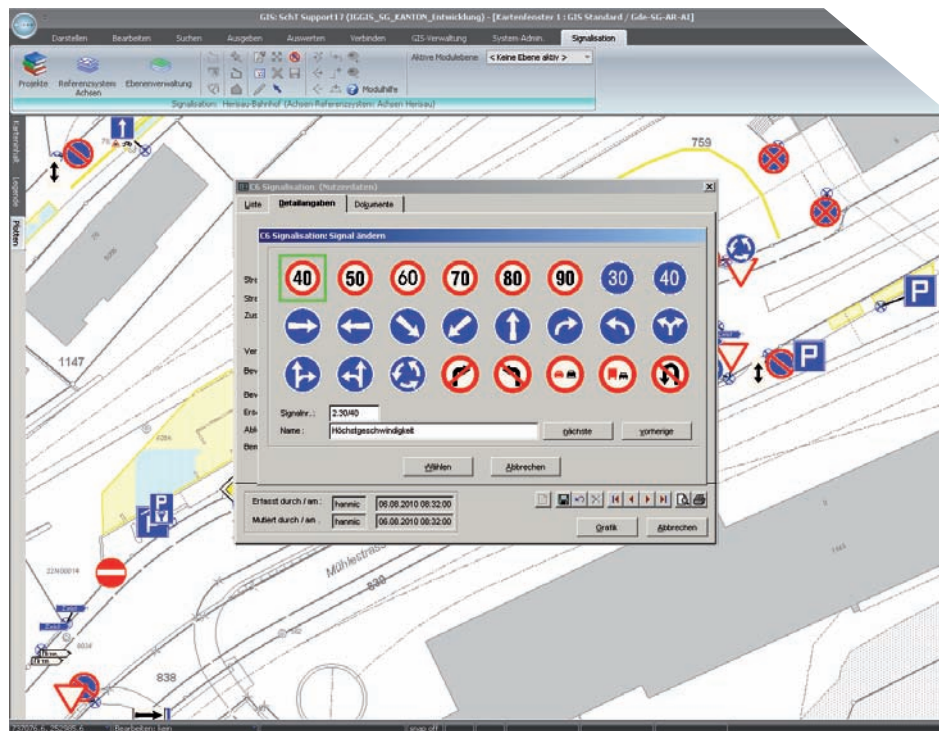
GIS: SchT Support17 (IGGIS_SG_KANTON_Entwicklung) - [Kartenfenster 1 : GIS Standard / Gde-SG-AR-AI]

Darstellen Bearbeiten Suchen Ausgeben Auswerten Verbinden GIS-Verwaltung System-Admin. Signalisation

Projekte Referenzsystem Achsen Ebenenverwaltung Modulhilfe Aktive Modulebene: < Keine Ebene aktiv >

Signalisation: Herisau Bahnhof (Achsen Referenzsystem: Achsen Herisau)

Kartenfenster Legende Plotten

759

1147

838

Mühlestrasse

22N00014

C6 Signalisation (Nutzerdaten)

Liste Detailangaben Dokumente

C6 Signalisation: Signal ändern

40 50 60 70 80 90 30 40

Str
Str
Zus
Ver
Bev
Bev
Ers
Abl
Bem

Signalnr.: 2.30/40
Name: Höchstgeschwindigkeit

nächste vorherige

Wählen Abbrechen

Erfasst durch / am: hannic 06.08.2010 08:32:00
Mutiert durch / am: hannic 06.08.2010 08:32:00

Grafik Abbrechen

Bearbeiten: kein snap off